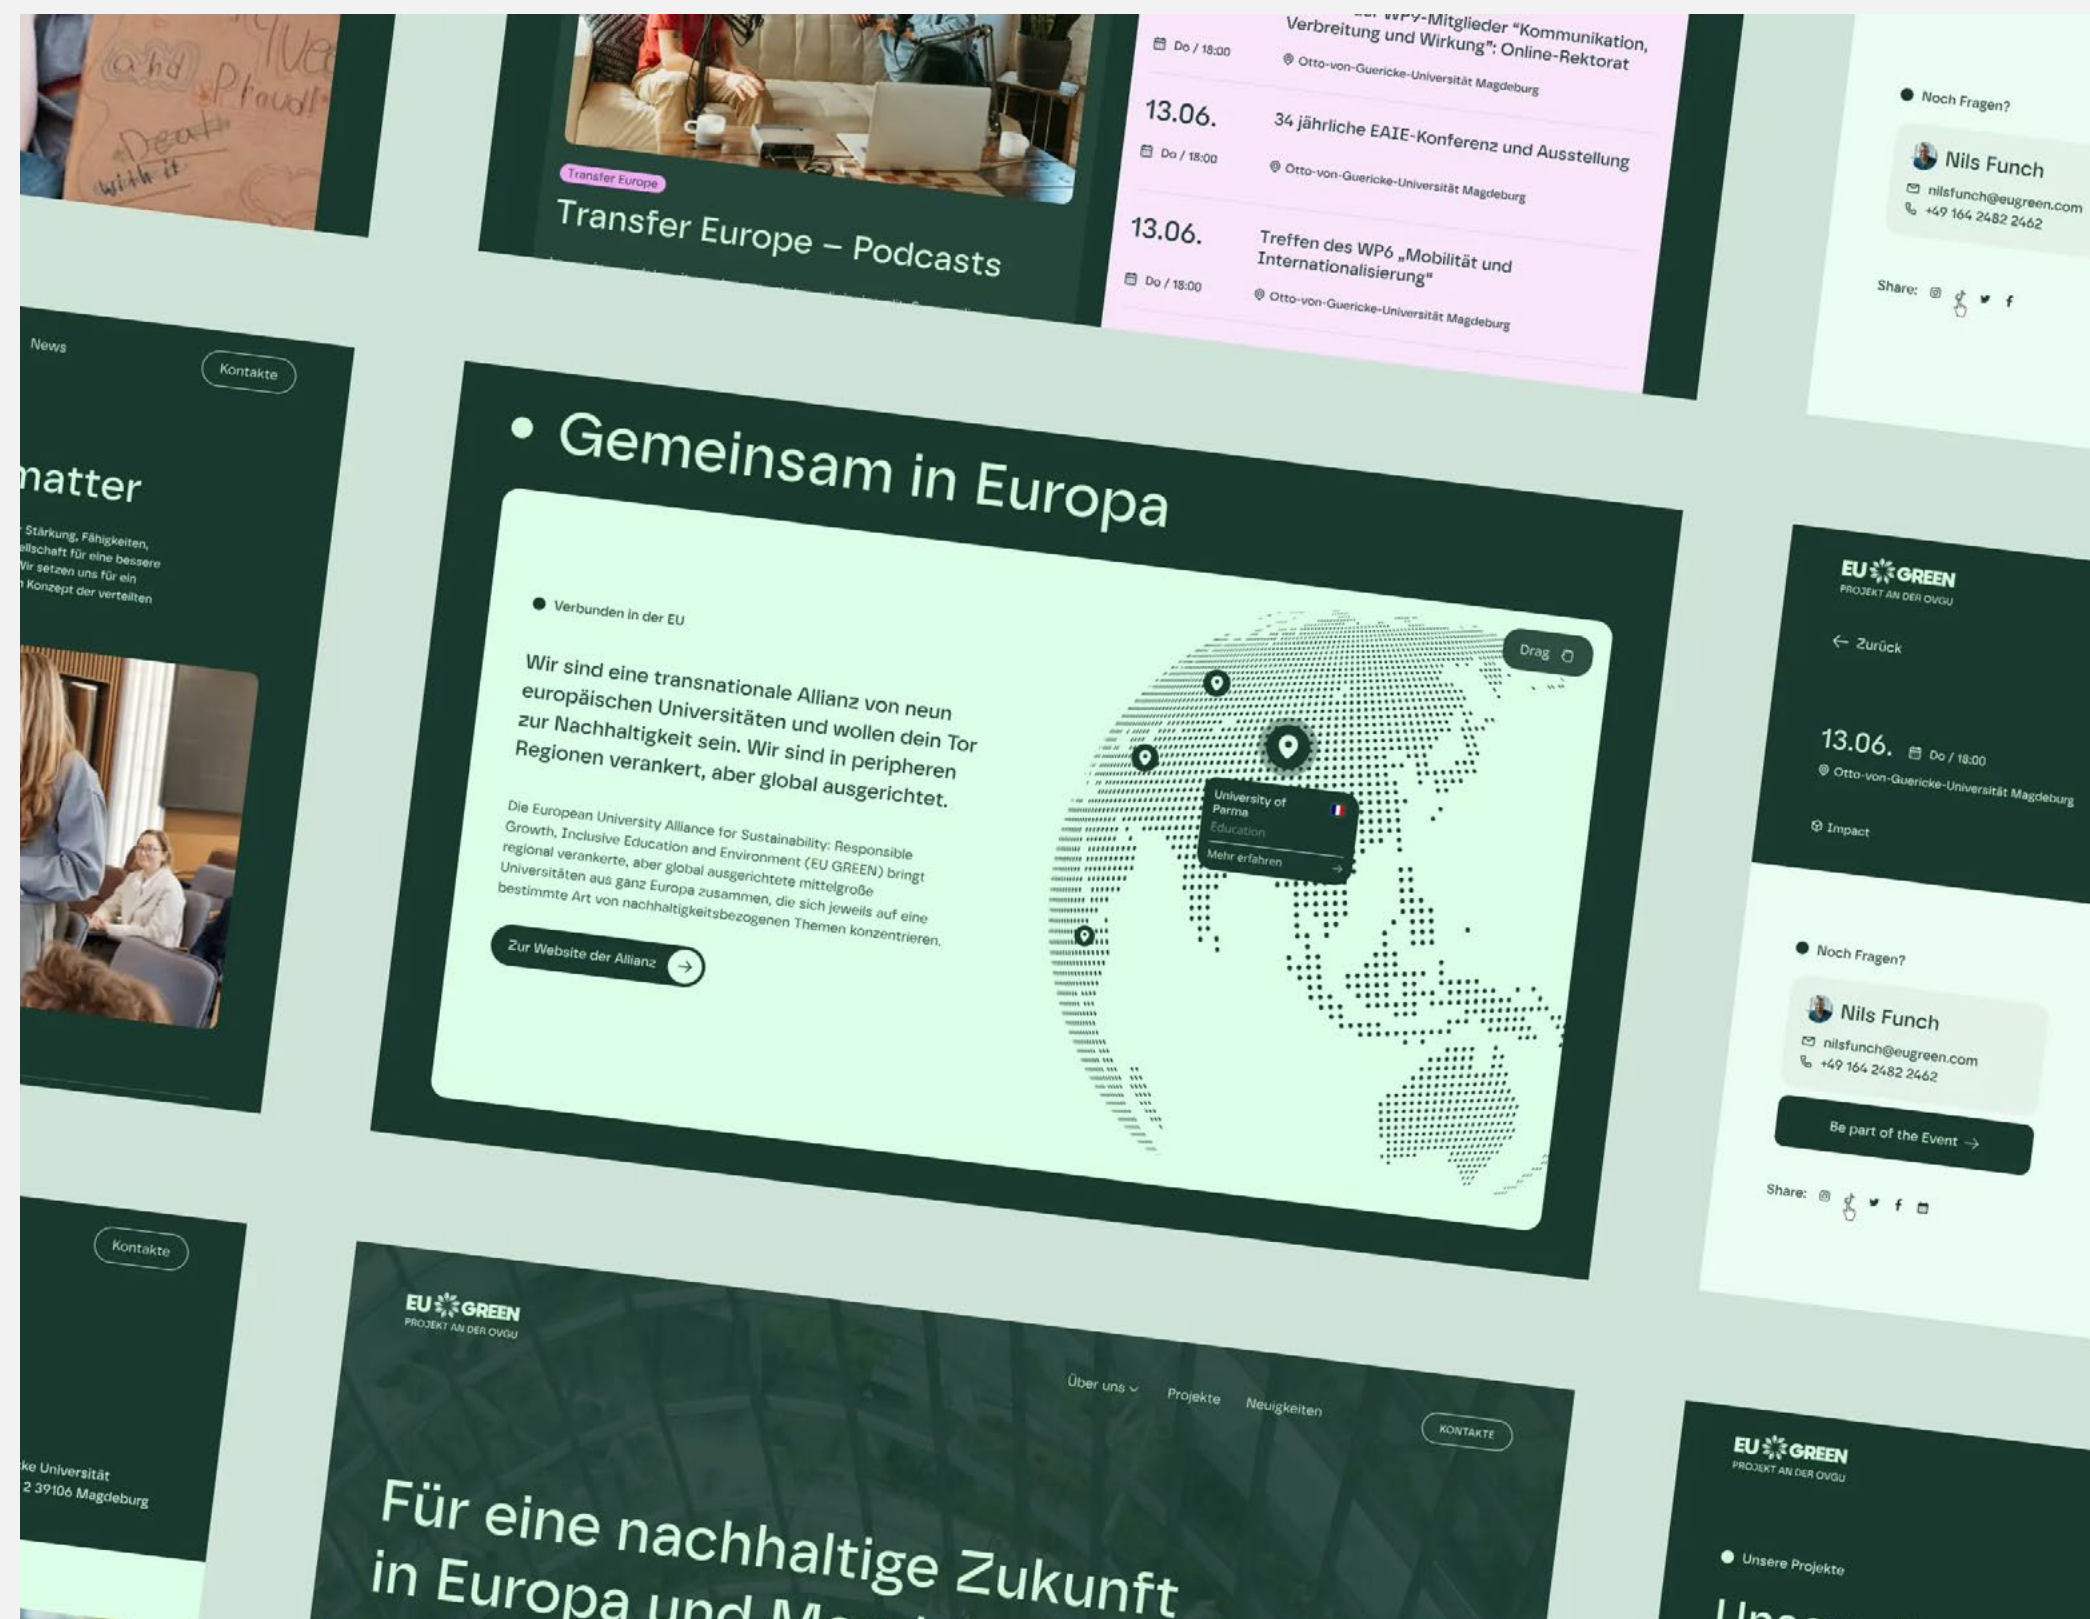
Transfer Europe
Transfer Europe – Podcasts

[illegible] WP9-Mitglieder "Kommunikation, Verbreitung und Wirkung": Online-Rektorat
Do / 18:00
Otto-von-Guericke-Universität Magdeburg

13.06.
Do / 18:00
34 jährliche EAIE-Konferenz und Ausstellung
Otto-von-Guericke-Universität Magdeburg

13.06.
Do / 18:00
Treffen des WP6 „Mobilität und Internationalisierung"
Otto-von-Guericke-Universität Magdeburg

Noch Fragen?
Nils Funch
nilsfunch@eugreen.com
+49 164 2482 2462
Share:

News
Kontakte
matter
Stärkung, Fähigkeiten, ellschaft für eine bessere Wir setzen uns für ein Konzept der verteilten

Gemeinsam in Europa

Verbunden in der EU

Wir sind eine transnationale Allianz von neun europäischen Universitäten und wollen dein Tor zur Nachhaltigkeit sein. Wir sind in peripheren Regionen verankert, aber global ausgerichtet.

Die European University Alliance for Sustainability: Responsible Growth, Inclusive Education and Environment (EU GREEN) bringt regional verankerte, aber global ausgerichtete mittelgroße Universitäten aus ganz Europa zusammen, die sich jeweils auf eine bestimmte Art von nachhaltigkeitsbezogenen Themen konzentrieren.

Zur Website der Allianz

Drag
University of Parma
Education
Mehr erfahren

EU GREEN
PROJEKT AN DER OVGU
Zurück
13.06.
Do / 18:00
Otto-von-Guericke-Universität Magdeburg
Impact

Noch Fragen?
Nils Funch
nilsfunch@eugreen.com
+49 164 2482 2462
Be part of the Event
Share:

Kontakte
ke Universität
2 39106 Magdeburg

EU GREEN
PROJEKT AN DER OVGU
Über uns
Projekte
Neuigkeiten
KONTAKTE
Für eine nachhaltige Zukunft in Europa und M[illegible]

EU GREEN
PROJEKT AN DER OVGU
Unsere Projekte